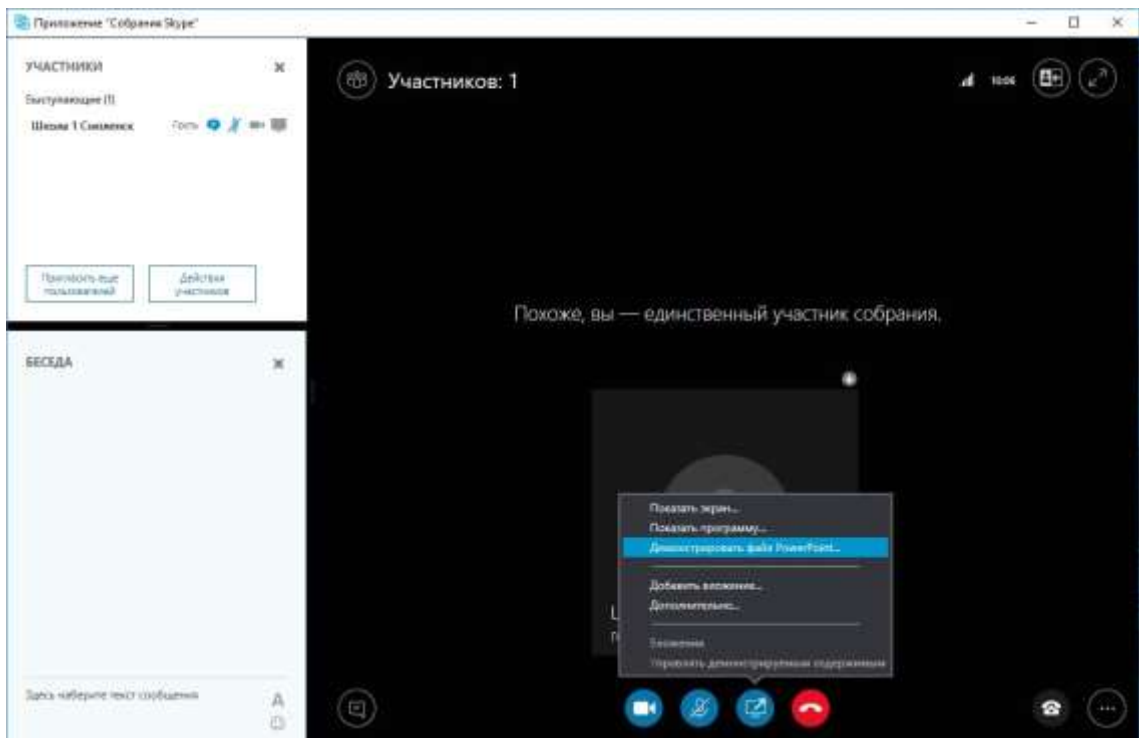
Приложение "Собрания Skype"

УЧАСТНИКИ

Выступающие (1)

Школа 1 Смоленск Гость

Пригласить еще пользователей

Действия участников

БЕСЕДА

Здесь наберите текст сообщения

Участников: 1

Похоже, вы — единственный участник собрания.

Показать экран...
Показать программу...
Демонстрировать файл PowerPoint...
Добавить вложения...
Дополнительно...
Вложения
Управлять демонстрируемым содержимым